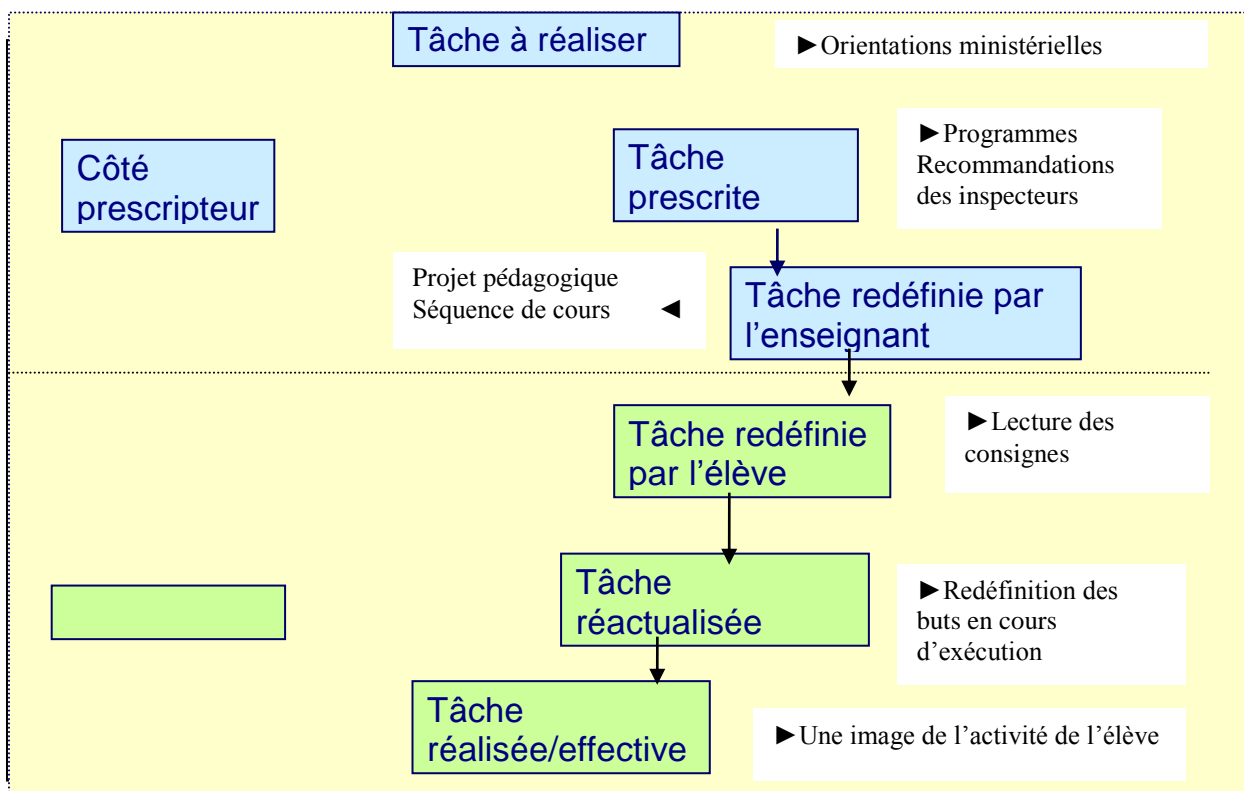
Tâche à réaliser

►Orientations ministérielles

Côté prescripteur

Tâche prescrite

►Programmes Recommandations des inspecteurs

Projet pédagogique Séquence de cours ◄

Tâche redéfinie par l'enseignant

Tâche redéfinie par l'élève

►Lecture des consignes

Tâche réactualisée

►Redéfinition des buts en cours d'exécution

Tâche réalisée/effective

►Une image de l'activité de l'élève